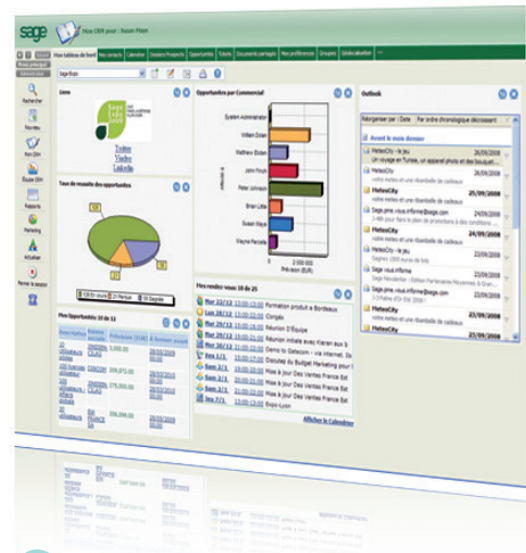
sage Mon CRM pour : Suzon Moon

Mon tableau de bord | Mes contacts | Calendrier | Dossiers Prospects | Opportunités | Tickets | Documents partagés | Mes préférences | Groupes | Globalisation

Menu principal

Sage Bojo

Rechercher
Nouveau
Mon CRM
Équipe CRM
Rapports
Marketing
Actualiser
Fermer la session

Liens

Twitter
Viadeo
LinkedIn

Opportunités par Commercial

System Administrator
William Dolan
Mathew Evans
John Poole
Peter Johnson
Brian Little
Susan Maye
Wayne Pancelle

2 000 000
Prévision (EUR)

Taux de réussite des opportunités

Mes Opportunités 10 de 12

| Description | Raison sociale | Prévision (EUR) | A terminer avant |
|---|---|---|---|
| 10 ordinateurs | Eurocom | 5,000.00 | 28/03/2009 |
| 100 licences | Eurocom | 209,072.00 | 28/03/2009 |
| 25 logiciels | | 275,000.00 | 28/03/2009 |
| 10 ordinateurs | BAI FRANCE SA | 28,000.00 | 28/03/2009 |

Mes rendez-vous 10 de 25

Mer 22/12 15:00-15:00 Formation produit à Bordeaux
Lun 22/12 13:00-13:00 Congés
Mar 30/12 13:00-13:00 Réunion D'Équipe
Mer 30/12 15:00-16:00 Réunion initiale avec Kieran aux fi
Mer 30/12 13:00-13:00 Demo to Getecom - via internet
Jeu 31/12 15:00-15:30 Discuter du Budget Marketing pour
Sam 2/1 15:00-15:00 Mise à jour Des Ventes France Est
Sam 2/1 15:00-15:00 Mise à jour Des Ventes France Est
Mar 5/1 15:00-15:00 Mise à jour Des Ventes France Est
Sam 7/1 15:00-15:00 Expo-Lyon

Afficher le Calendrier

Outlook

Réorganiser par : Date | Par ordre chronologique décroissant

Avant le mois dernier

MeteoCity - le jeu
Un voyage en Tunisie, un appareil photo et des bouquet...
MeteoCity 25/09/2008
votre météo et une ribambelle de cadeaux
MeteoCity 25/09/2008
votre météo et une ribambelle de cadeaux
Sage.pme.vous.informe@sage.com 25/09/2008
1 offre pour tout le plan de promotions à des conditions ...
MeteoCity 24/09/2008
votre météo et une ribambelle de cadeaux
MeteoCity - le jeu 23/09/2008
Sage vous informe
MeteoCity 23/09/2008
votre météo et une ribambelle de cadeaux
Sage vous informe 22/09/2008
Sage Newsletter - Edition Partenaires Moyennes & Gran...
Sage.pme.vous.informe@sage.com 22/09/2008
MeteoCity 22/09/2008
votre météo et une ribambelle de cadeaux
MeteoCity